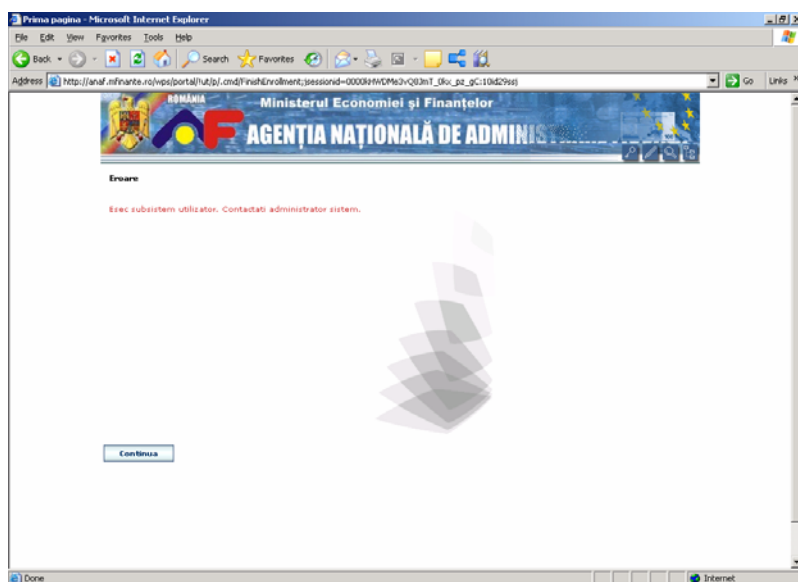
Prima pagina - Microsoft Internet Explorer

File Edit View Favorites Tools Help

Back Search Favorites

Address http://anaf.mfinante.ro/wps/portal/!ut/p/.cmd/FinishEnrollment;jsessionid=0000NMWDMe3vQ8JmT_0kx_pz_gC:10id29ssj Go Links

ROMÂNIA

Ministerul Economiei și Finanțelor

AGENȚIA NAȚIONALĂ DE ADMINIS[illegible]

Eroare

Esec subsistem utilizator. Contactati administrator sistem.

Continua

Done

Internet